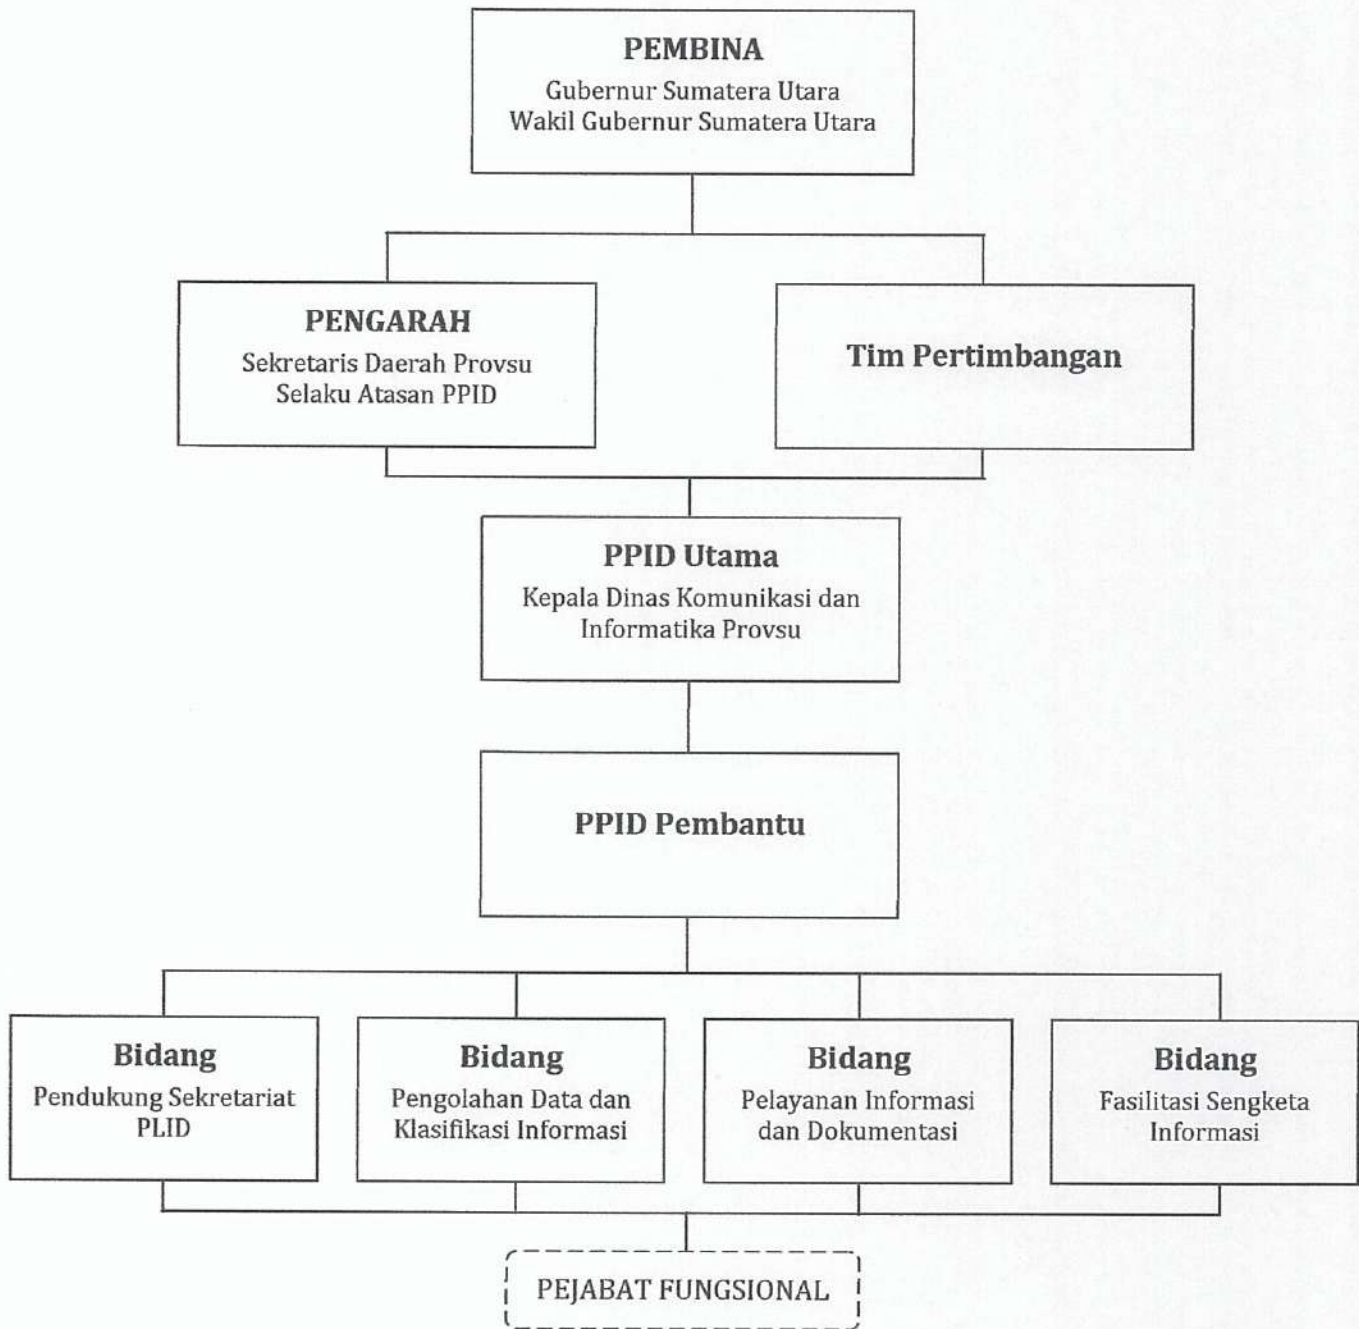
PEMBINA
Gubernur Sumatera Utara
Wakil Gubernur Sumatera Utara

PENGARAH
Sekretaris Daerah Provsu
Selaku Atasan PPID

Tim Pertimbangan

PPID Utama
Kepala Dinas Komunikasi dan Informatika Provsu

PPID Pembantu

Bidang
Pendukung Sekretariat PLID

Bidang
Pengolahan Data dan Klasifikasi Informasi

Bidang
Pelayanan Informasi dan Dokumentasi

Bidang
Fasilitasi Sengketa Informasi

PEJABAT FUNGSIONAL